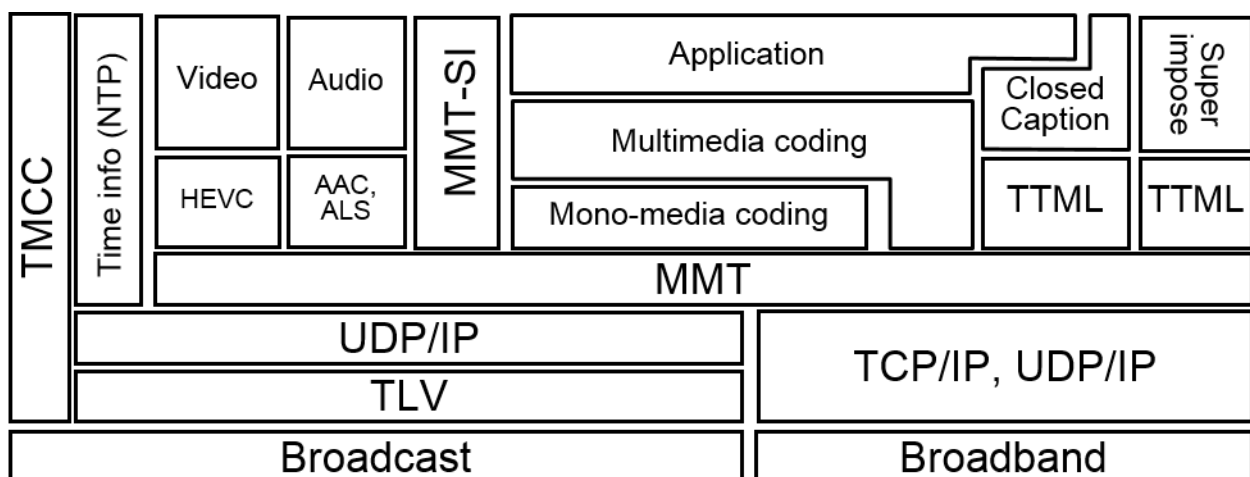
TMCC

Time info (NTP)

Video

Audio

HEVC

AAC, ALS

MMT-SI

Application

Multimedia coding

Mono-media coding

Closed Caption

Super impose

TTML

TTML

MMT

UDP/IP

TLV

TCP/IP, UDP/IP

Broadcast

Broadband